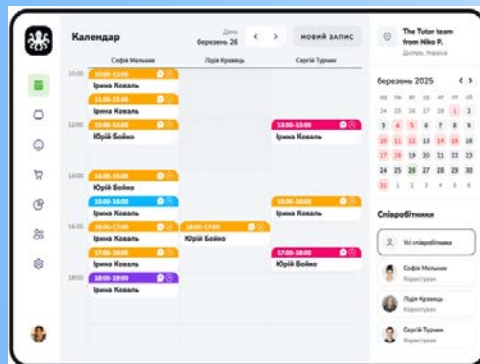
Календар

День березень 26

НОВИЙ ЗАПИС

The Tutor team from Niko P.
Долина, Україна

Софія Мельник | Лідія Кравець | Сергій Турчин

10:00
10:00-11:00
Ірина Коваль

11:00-12:00
Ірина Коваль

12:00
12:00-13:00
Юрій Бойко

13:00-15:00
Ірина Коваль

14:00
14:00-15:00
Юрій Бойко

15:00-16:00
Ірина Коваль

16:00
16:00-17:00
Ірина Коваль

16:00-17:00
Юрій Бойко

15:00-16:00
Ірина Коваль

17:00-18:00
Ірина Коваль

17:00-18:00
Юрій Бойко

18:00
18:00-19:00
Ірина Коваль

березень 2025

| пн | вт | ср | чт | пт | сб | нд |
|---|---|---|---|---|---|---|
| 24 | 25 | 26 | 27 | 28 | 1 | 2 |
| 3 | 4 | 5 | 6 | 7 | 8 | 9 |
| 10 | 11 | 12 | 13 | 14 | 15 | 16 |
| 17 | 18 | 19 | 20 | 21 | 22 | 23 |
| 24 | 25 | 26 | 27 | 28 | 29 | 30 |
| 31 | 1 | 2 | 3 | 4 | 5 | 6 |

Співробітники

Усі співробітники

Софія Мельник
Користувач

Лідія Кравець
Користувач

Сергій Турчин
Користувач